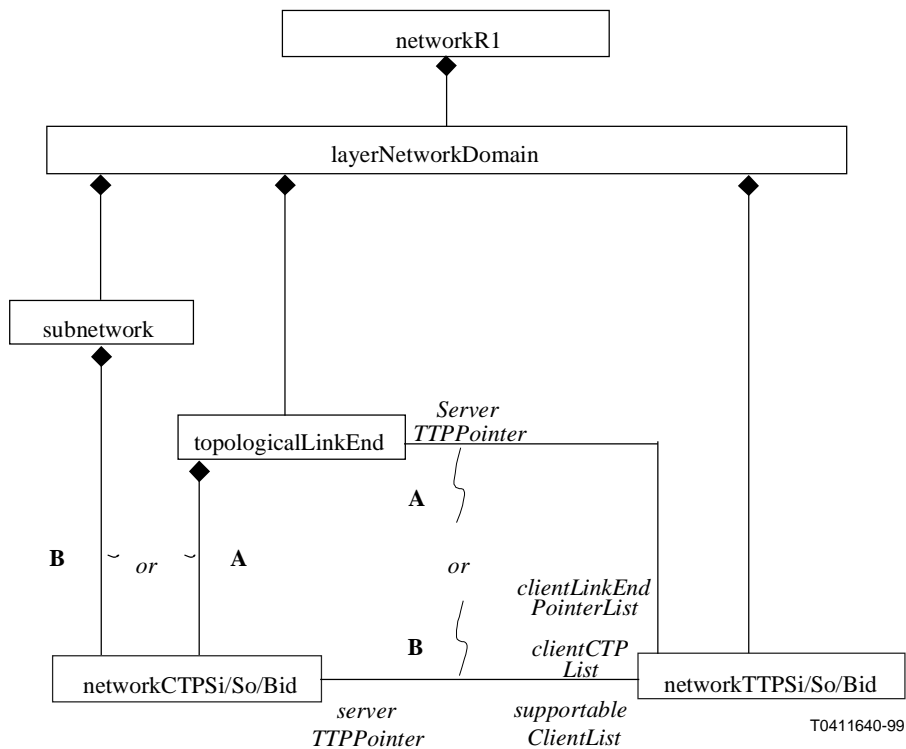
networkR1

layerNetworkDomain

subnetwork

topologicalLinkEnd

Server TTPPointer

A

B

or

A

or

clientLinkEnd PointerList

B

clientCTP List

networkCTPSi/So/Bid

networkTTPSi/So/Bid

server TTPPointer

supportable ClientList

T0411640-99